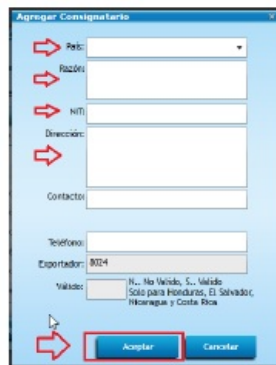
Agregar Consignatario

País:

Razón:

NIT:

Dirección:

Contacto:

Teléfono:

Exportador: 8024

Valido: N.. No Valido, S.. Valido Solo para Honduras, El Salvador, Nicaragua y Costa Rica

Aceptar

Cancelar